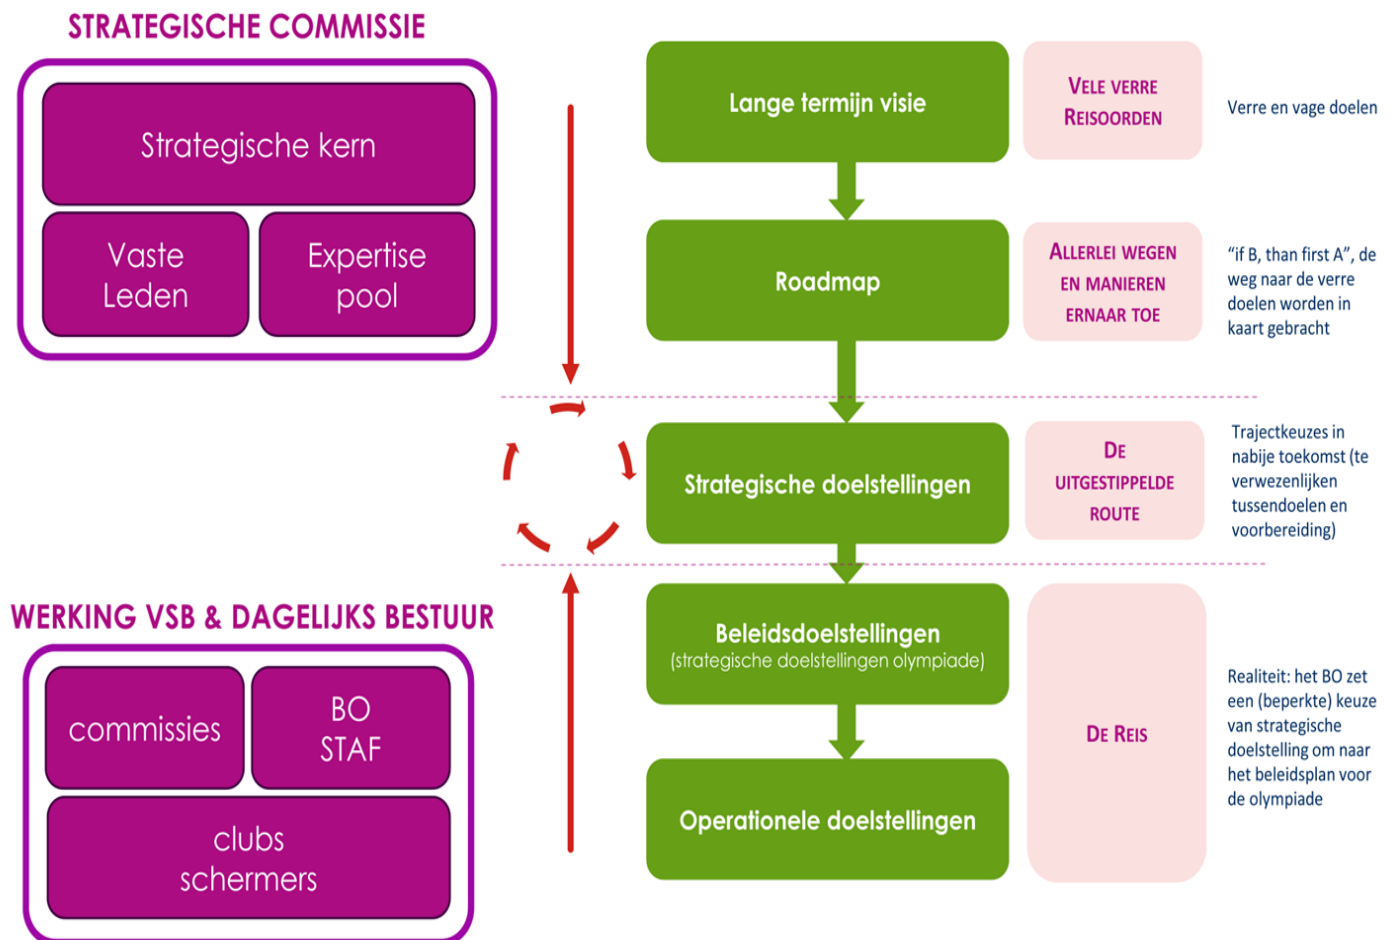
STRATEGISCHE COMMISSIE

Strategische kern

Vaste Leden

Expertise pool

WERKING VSB & DAGELIJKS BESTUUR

commissies

BO STAF

clubs schermers

Lange termijn visie

VELE VERRE REISOORDEN

Verre en vage doelen

Roadmap

ALLERLEI WEGEN EN MANIEREN ERNAAR TOE

"if B, than first A", de weg naar de verre doelen worden in kaart gebracht

Strategische doelstellingen

DE UITGESTIPPELDE ROUTE

Trajectkeuzes in nabije toekomst (te verwezenlijken tussendoelen en voorbereiding)

Beleidsdoelstellingen
(strategische doelstellingen olympiade)

Operationele doelstellingen

DE REIS

Realiteit: het BO zet een (beperkte) keuze van strategische doelstelling om naar het beleidsplan voor de olympiade